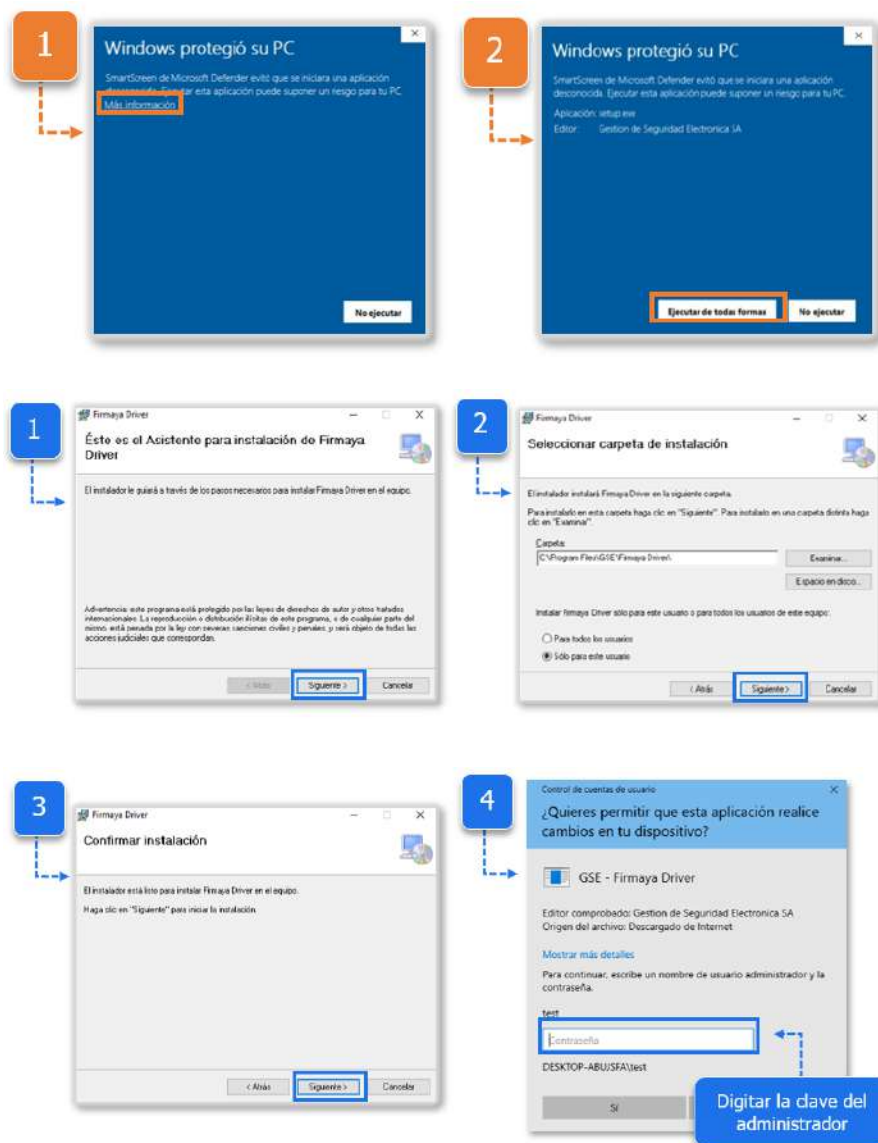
1

Windows protegió su PC

SmartScreen de Microsoft Defender evitó que se iniciara una aplicación desconocida. Ejecutar esta aplicación puede suponer un riesgo para tu PC.

Más información

No ejecutar

2

Windows protegió su PC

SmartScreen de Microsoft Defender evitó que se iniciara una aplicación desconocida. Ejecutar esta aplicación puede suponer un riesgo para tu PC.

Aplicación: setup.exe
Editor: Gestion de Seguridad Electronica SA

Ejecutar de todas formas

No ejecutar

1

Firmaya Driver

Éste es el Asistente para instalación de Firmaya Driver

El instalador le guiará a través de los pasos necesarios para instalar Firmaya Driver en el equipo.

Advertencia: este programa está protegido por las leyes de derechos de autor y otros tratados internacionales. La reproducción o distribución ilícitas de este programa, o de cualquier parte del mismo, está penada por la ley con severas sanciones civiles y penales, y será objeto de todas las acciones judiciales que correspondan.

< Atrás

Siguiente >

Cancelar

2

Firmaya Driver

Seleccionar carpeta de instalación

El instalador instalará Firmaya Driver en la siguiente carpeta.

Para instalarlo en esta carpeta haga clic en "Siguiente". Para instalarlo en una carpeta distinta haga clic en "Examinar".

Carpeta:
C:\Program Files\GSE\Firmaya Driver\

Examinar...

Espacio en disco...

Instalar Firmaya Driver sólo para este usuario o para todos los usuarios de este equipo:

Para todos los usuarios

Sólo para este usuario

< Atrás

Siguiente >

Cancelar

3

Firmaya Driver

Confirmar instalación

El instalador está listo para instalar Firmaya Driver en el equipo.

Haga clic en "Siguiente" para iniciar la instalación.

< Atrás

Siguiente >

Cancelar

4

Control de cuentas de usuario

¿Quieres permitir que esta aplicación realice cambios en tu dispositivo?

GSE - Firmaya Driver

Editor comprobado: Gestion de Seguridad Electronica SA
Origen del archivo: Descargado de Internet

Mostrar más detalles

Para continuar, escribe un nombre de usuario administrador y la contraseña.

test

Contraseña

DESKTOP-ABUJSFA\test

Sí

Digitar la clave del administrador